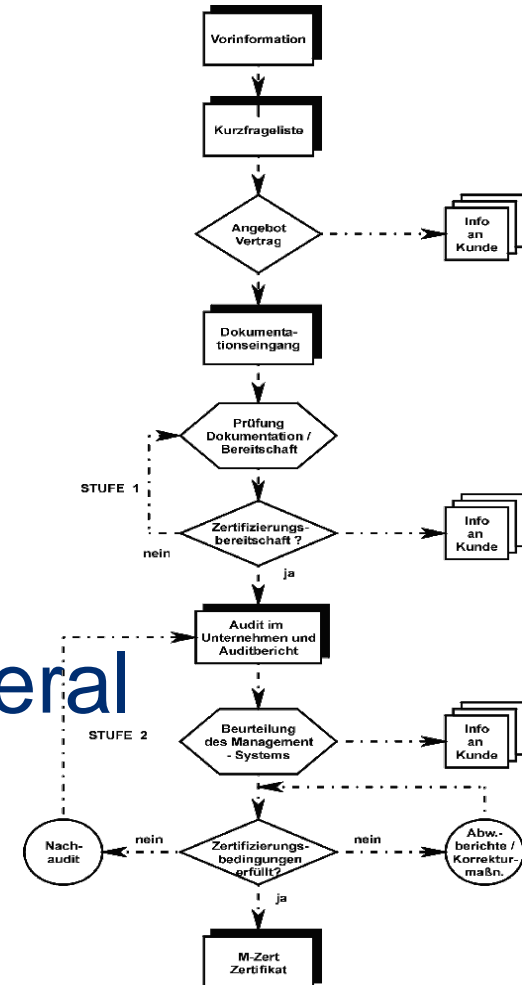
Vorinformation

Kurzfrageliste

Angebot Vertrag

Info an Kunde

Dokumentationseingang

Prüfung Dokumentation / Bereitschaft

STUFE 1

Zertifizierungsbereitschaft ?

Info an Kunde

nein

ja

Audit im Unternehmen und Auditbericht

eral

STUFE 2

Beurteilung des Management - Systems

Info an Kunde

Nachaudit

nein

Zertifizierungsbedingungen erfüllt?

nein

Abw.-berichte / Korrekturmaßn.

ja

M-Zert Zertifikat